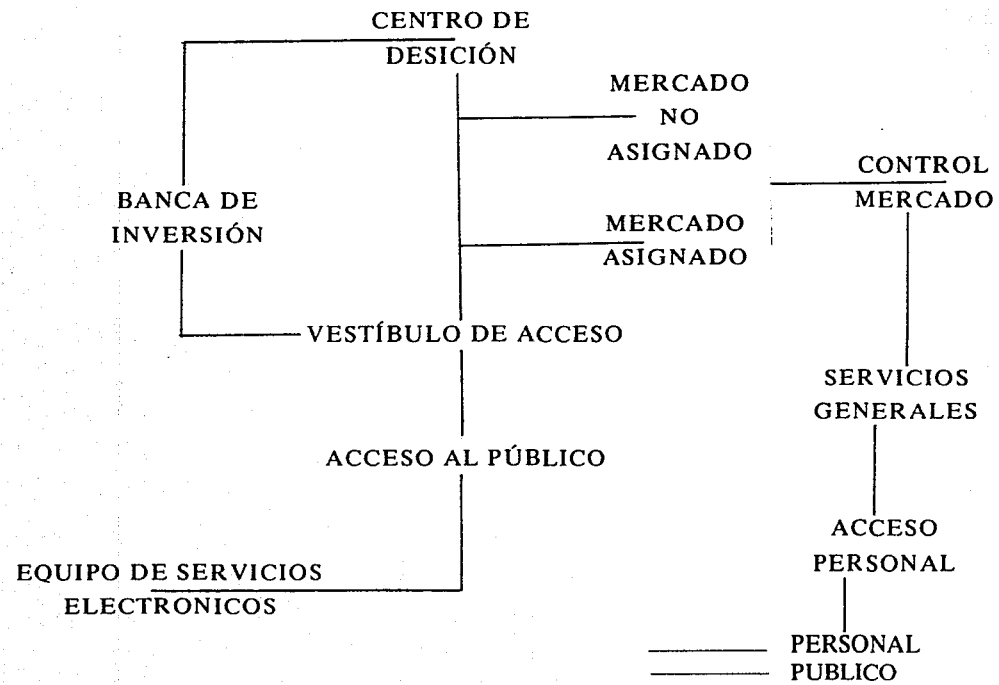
CENTRO DE DESICIÓN

MERCADO NO ASIGNADO

CONTROL MERCADO

BANCA DE INVERSIÓN

MERCADO ASIGNADO

VESTÍBULO DE ACCESO

SERVICIOS GENERALES

ACCESO AL PÚBLICO

ACCESO PERSONAL

EQUIPO DE SERVICIOS ELECTRONICOS

PERSONAL
PUBLICO